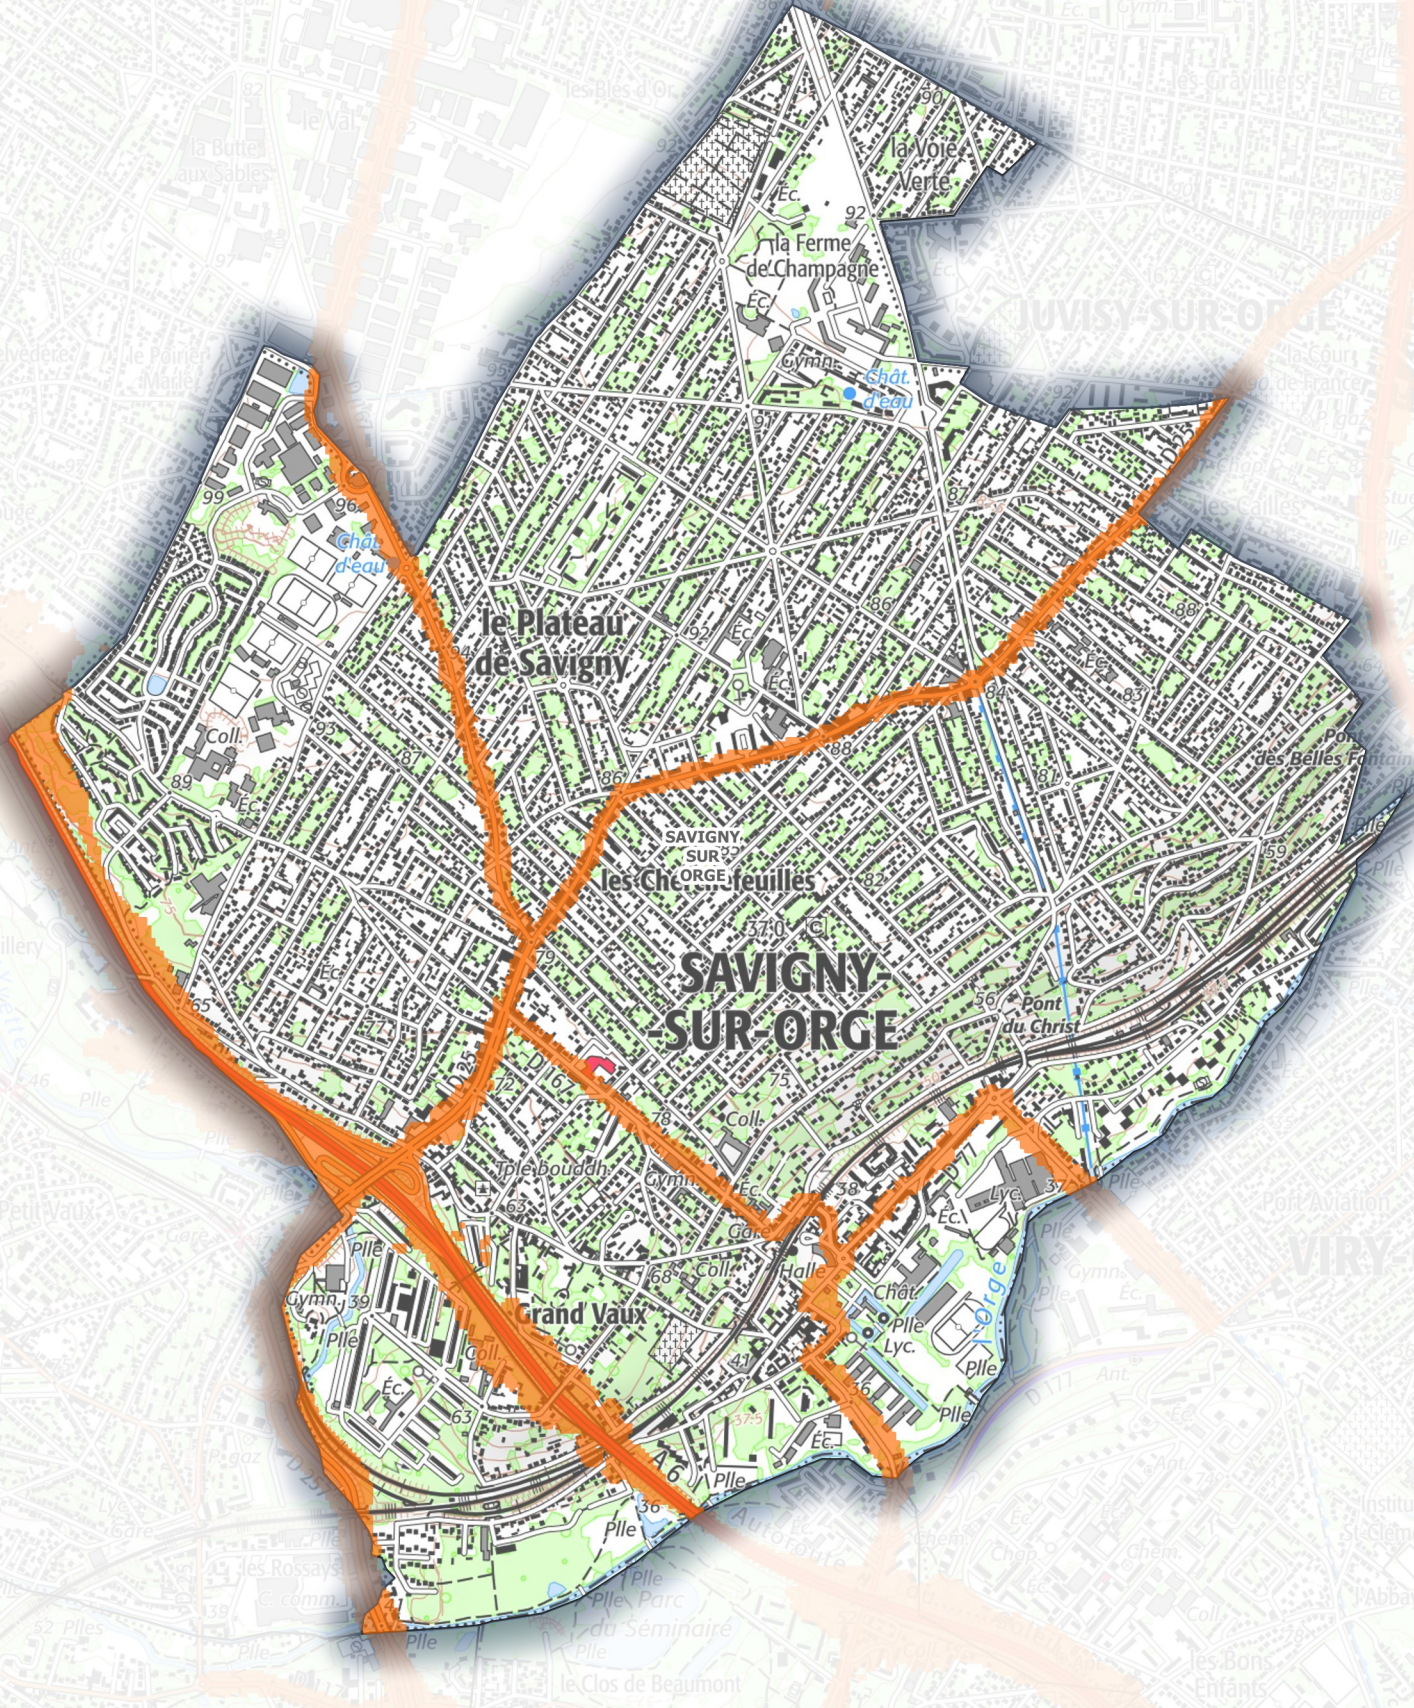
les Blés d'Or
le Val
la Butte aux Sables
les Gravilliers
90
la Voie Verte
Éc.
92
la Ferme de Champagne
Éc.
JUVISY-SUR-ORGE
Gymn.
Chât. d'eau
la Cour de France
le Poirier Mallet
Belvédère
99
96
Chât. d'eau
le Plateau de Savigny
92
Éc.
Éc.
86
88
Éc.
83
93
Coll.
87
89
Éc.
86
88
87
Pont des Belles Fontaines
SAVIGNY SUR ORGE
les Chênes feuilles
59
82
Éc.
SAVIGNY-SUR-ORGE
56
Pont du Christ
65
77
D 25
D 167
75
78
Coll.
Gymn.
Éc.
38
Tple bouddh.
Gare
Lyc.
Éc.
Port Aviation
VIRY-
Petit Vaux
Plle
Plle
Coll.
Halle
Chât.
Plle
Lyc.
l'Orge
Gymn.
39
Grand Vaux
Plle
Coll.
Éc.
41
Plle
Plle
63
36
Éc.
A6
Plle
Autoroute
36
Plle
Gare
les Rossays
C. comm.
Plle
Parc du Séminaire
Plles
Plle
le Clos de Beaumont
les Bons Enfants
l'Abbaye
Institut